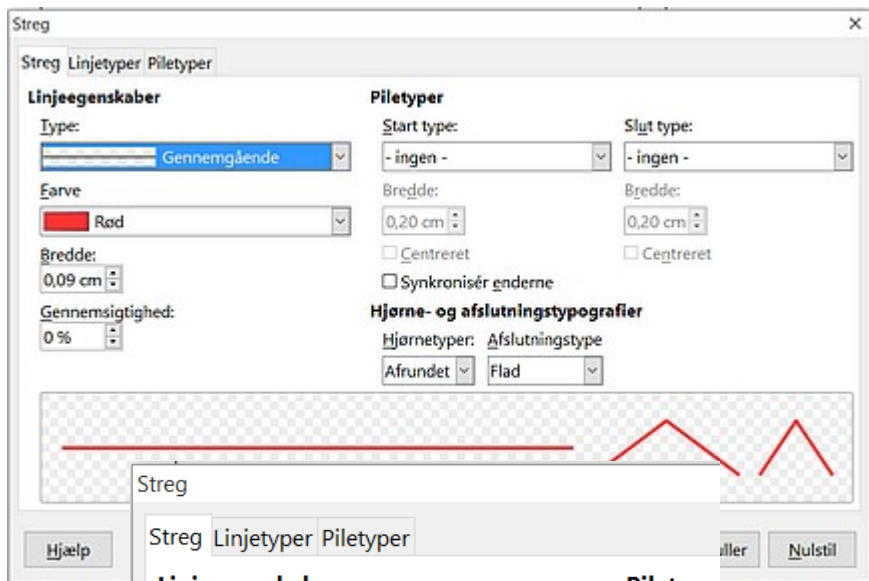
Streg

Streg Linjetyper Piletyper

Linjeegenskaber

Type:

Gennemgående

Farve

Rød

Bredde:

0,09 cm

Gennemsigtighed:

0 %

Piletyper

Start type:

- ingen -

Bredde:

0,20 cm

Centreret

Synkronisér enderne

Slut type:

- ingen -

Bredde:

0,20 cm

Centreret

Hjørne- og afslutningstypografier

Hjørnetyper:

Afrundet

Afslutningstype

Flad

Hjælp

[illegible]uller

Nulstil

Streg

Streg Linjetyper Piletyper

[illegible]